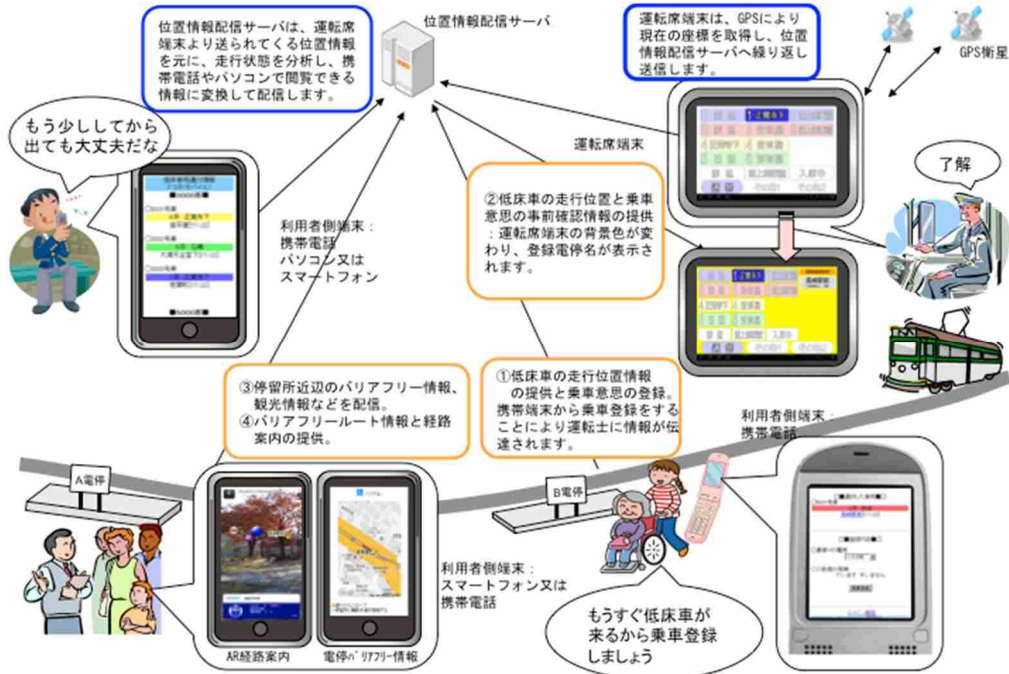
位置情報配信サーバは、運転席端末より送られてくる位置情報を元に、走行状態を分析し、携帯電話やパソコンで閲覧できる情報に変換して配信します。

位置情報配信サーバ

運転席端末は、GPSにより現在の座標を取得し、位置情報配信サーバへ繰り返し送信します。

GPS衛星

もう少ししてから出ても大丈夫だな

運転席端末

了解

②低床車の走行位置と乗車意思の事前確認情報の提供：運転席端末の背景色が変わり、登録電停名が表示されます。

利用者側端末：
携帯電話
パソコン又は
スマートフォン

③停留所近辺のバリアフリー情報、観光情報などを配信。
④バリアフリールート情報と経路案内の提供。

①低床車の走行位置情報の提供と乗車意思の登録。
携帯端末から乗車登録をすることにより運転士に情報が伝達されます。

利用者側端末：
携帯電話

A電停

B電停

利用者側端末：
スマートフォン又は
携帯電話

もうすぐ低床車が来るから乗車登録しましょう

AR経路案内

電停バリアフリー情報